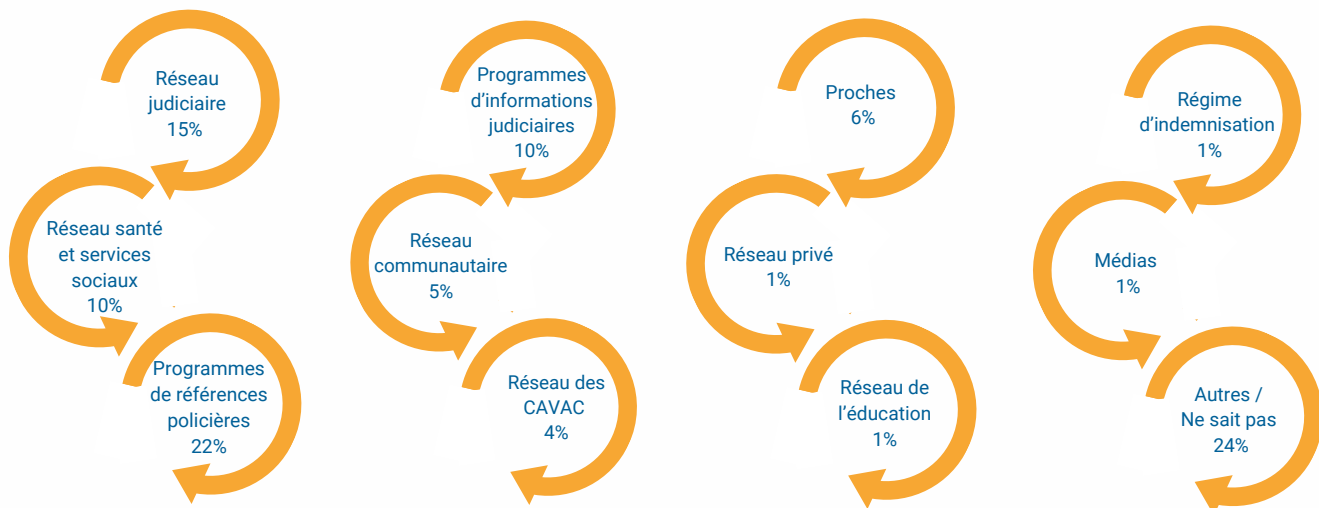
Réseau judiciaire
15%

Réseau santé et services sociaux
10%

Programmes de références policières
22%

Programmes d'informations judiciaires
10%

Réseau communautaire
5%

Réseau des CAVAC
4%

Proches
6%

Réseau privé
1%

Réseau de l'éducation
1%

Régime d'indemnisation
1%

Médias
1%

Autres / Ne sait pas
24%